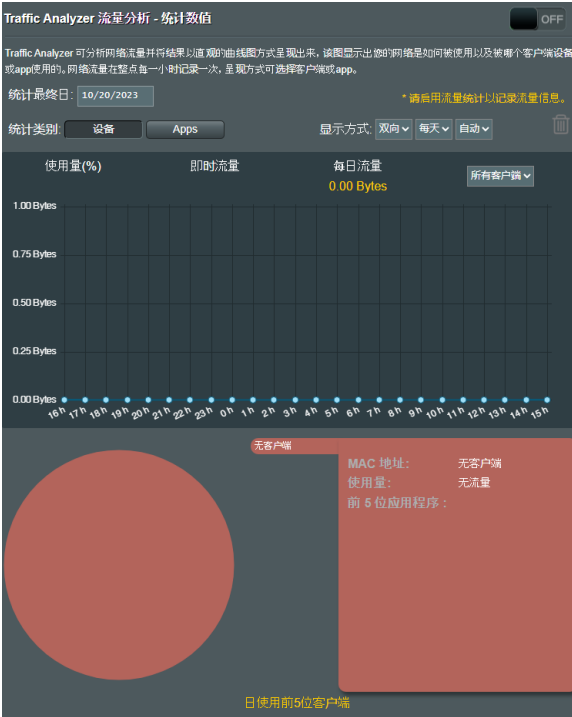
Traffic Analyzer 流量分析 - 统计数值

OFF

Traffic Analyzer 可分析网络流量并将结果以直观的曲线图方式呈现出来，该图显示出您的网络是如何被使用以及被哪个客户端设备或app使用的。网络流量在整点每一小时记录一次，呈现方式可选择客户端或app。

统计最终日: 10/20/2023

* 请启用流量统计以记录流量信息。

统计类别: 设备 Apps

显示方式: 双向 每天 自动

使用量(%) 即时流量 每日流量

0.00 Bytes

所有客户端

1.00 Bytes
0.75 Bytes
0.50 Bytes
0.25 Bytes
0.00 Bytes

16 h 17 h 18 h 19 h 20 h 21 h 22 h 23 h 0 h 1 h 2 h 3 h 4 h 5 h 6 h 7 h 8 h 9 h 10 h 11 h 12 h 13 h 14 h 15 h

无客户端

MAC 地址: 无客户端
使用量: 无流量
前 5 位应用程序 :

日使用前5位客户端